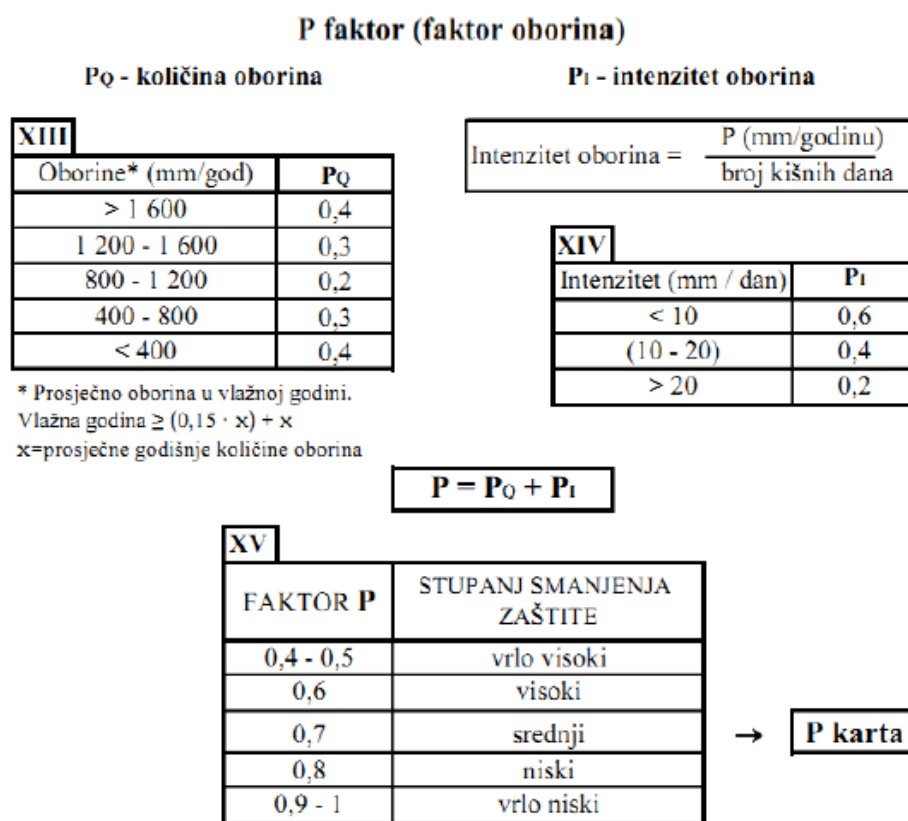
P faktor (faktor oborina)

$P_Q$ - količina oborina

$P_I$ - intenzitet oborina

XIII

| Oborine* (mm/god) | $P_Q$ |
|---|---|
| > 1 600 | 0,4 |
| 1 200 - 1 600 | 0,3 |
| 800 - 1 200 | 0,2 |
| 400 - 800 | 0,3 |
| < 400 | 0,4 |

* Prosječno oborina u vlažnoj godini.
Vlažna godina $\geq (0,15 \cdot x) + x$
x=prosječne godišnje količine oborina

Intenzitet oborina = $\frac{\text{P (mm/godinu)}}{\text{broj kišnih dana}}$

XIV

| Intenzitet (mm / dan) | $P_I$ |
|---|---|
| < 10 | 0,6 |
| (10 - 20) | 0,4 |
| > 20 | 0,2 |

$P = P_Q + P_I$

XV

| FAKTOR P | STUPANJ SMANJENJA ZAŠTITE |
|---|---|
| 0,4 - 0,5 | vrlo visoki |
| 0,6 | visoki |
| 0,7 | srednji |
| 0,8 | niski |
| 0,9 - 1 | vrlo niski |

→ P karta